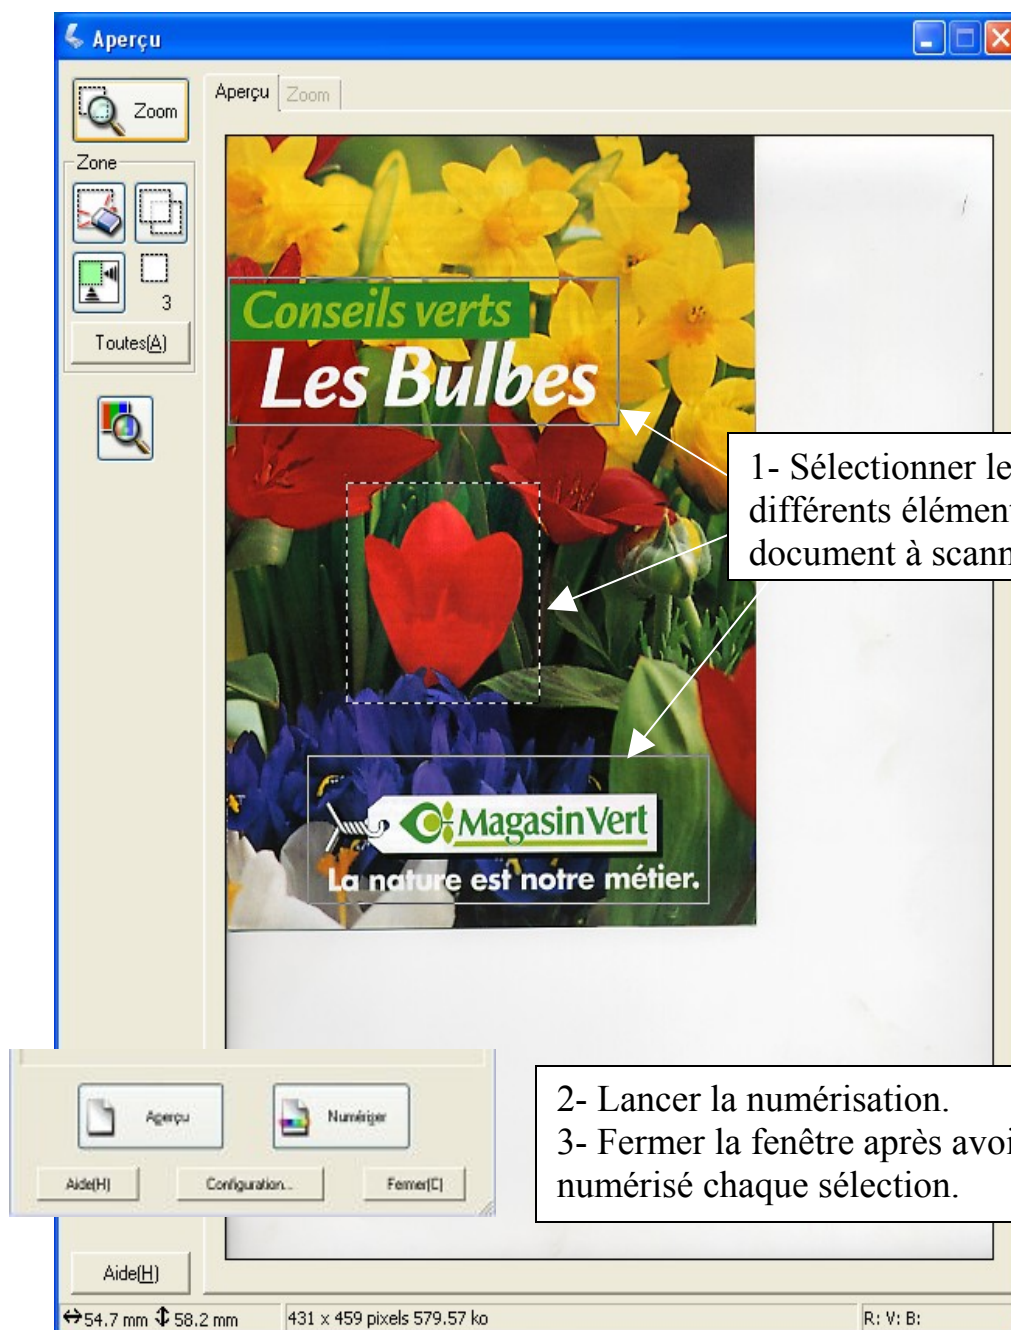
Aperçu

Zoom

Zone

3

Toutes(A)

Aperçu | Zoom

Conseils verts
Les Bulbes

Magasin Vert
La nature est notre métier.

1- Sélectionner le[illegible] différents élémen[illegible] document à scann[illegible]

Aperçu

Numériser

Aide(H)

Configuration...

Fermer(C)

2- Lancer la numérisation.
3- Fermer la fenêtre après avoi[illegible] numérisé chaque sélection.

Aide(H)

54.7 mm 58.2 mm

431 x 459 pixels 579.57 ko

R: V: B: